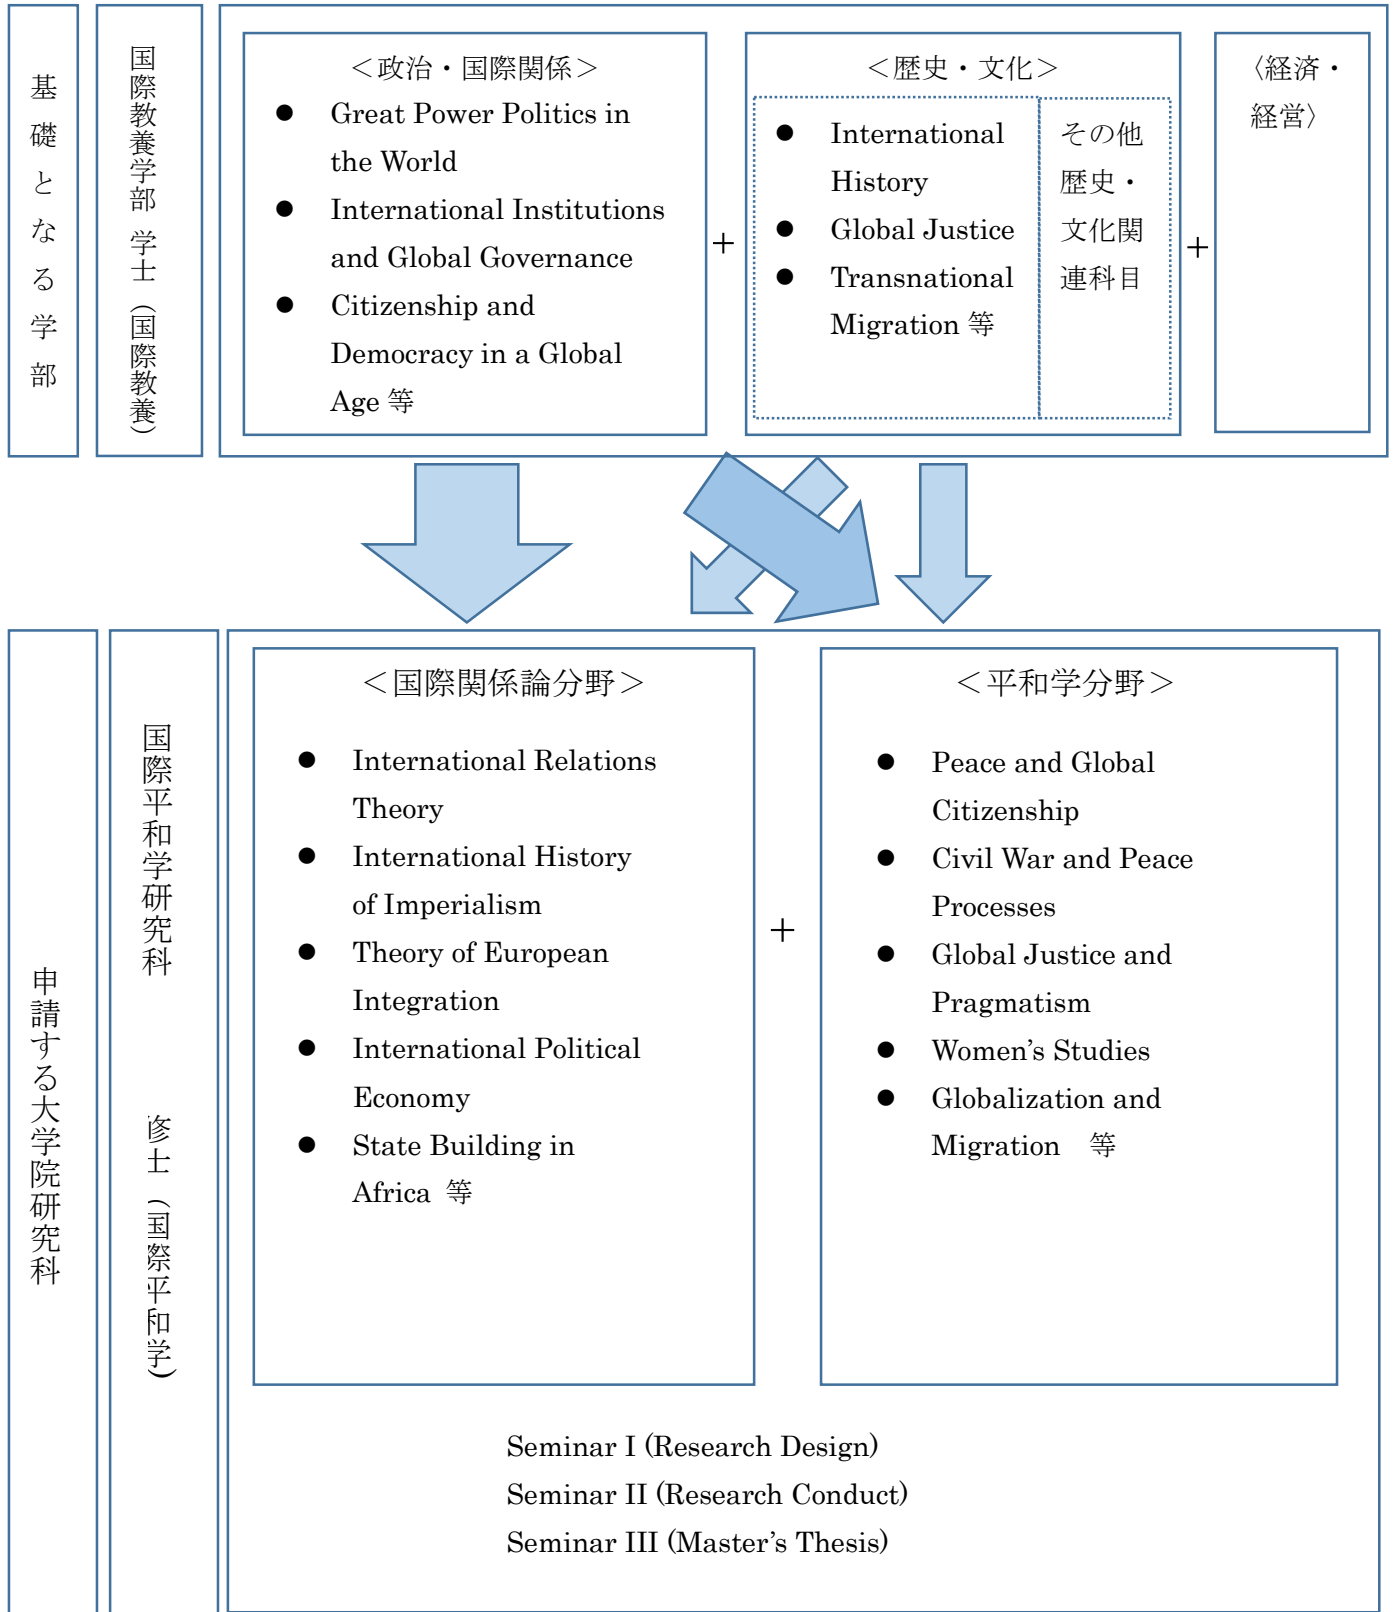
基礎となる学部

国際教養学部　学士（国際教養）

＜政治・国際関係＞
● Great Power Politics in the World
● International Institutions and Global Governance
● Citizenship and Democracy in a Global Age 等

+

＜歴史・文化＞
● International History
● Global Justice
● Transnational Migration 等

その他歴史・文化関連科目

+

〈経済・経営〉

申請する大学院研究科

国際平和学研究科

修士（国際平和学）

＜国際関係論分野＞
● International Relations Theory
● International History of Imperialism
● Theory of European Integration
● International Political Economy
● State Building in Africa 等

+

＜平和学分野＞
● Peace and Global Citizenship
● Civil War and Peace Processes
● Global Justice and Pragmatism
● Women's Studies
● Globalization and Migration 等

Seminar I (Research Design)
Seminar II (Research Conduct)
Seminar III (Master's Thesis)